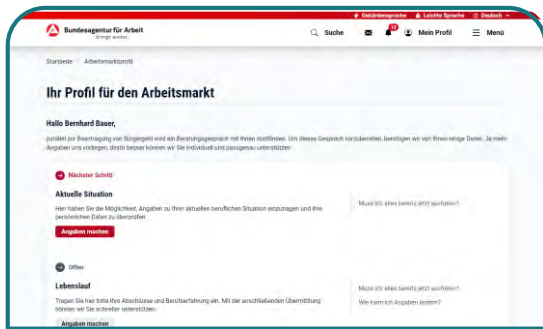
Gebärdensprache Leichte Sprache Deutsch

Bundesagentur für Arbeit
bringt weiter.

Suche Mein Profil Menü

Startseite Arbeitsmarktprofil

Ihr Profil für den Arbeitsmarkt

Hallo Bernhard Bauer,

parallel zur Beantragung von Bürgergeld wird ein Beratungsgespräch mit Ihnen stattfinden. Um dieses Gespräch vorzubereiten, benötigen wir von Ihnen einige Daten. Je mehr Angaben uns vorliegen, desto besser können wir Sie individuell und passgenau unterstützen.

Nächster Schritt

Aktuelle Situation

Hier haben Sie die Möglichkeit, Angaben zu Ihrer aktuellen beruflichen Situation einzutragen und Ihre persönlichen Daten zu überprüfen.

Angaben machen

Muss ich alles bereits jetzt ausfüllen?

Offen

Lebenslauf

Tragen Sie hier bitte Ihre Abschlüsse und Berufserfahrung ein. Mit der anschließenden Übermittlung können wir Sie schneller unterstützen.

Angaben machen

Muss ich alles bereits jetzt ausfüllen?

Wie kann ich Angaben ändern?